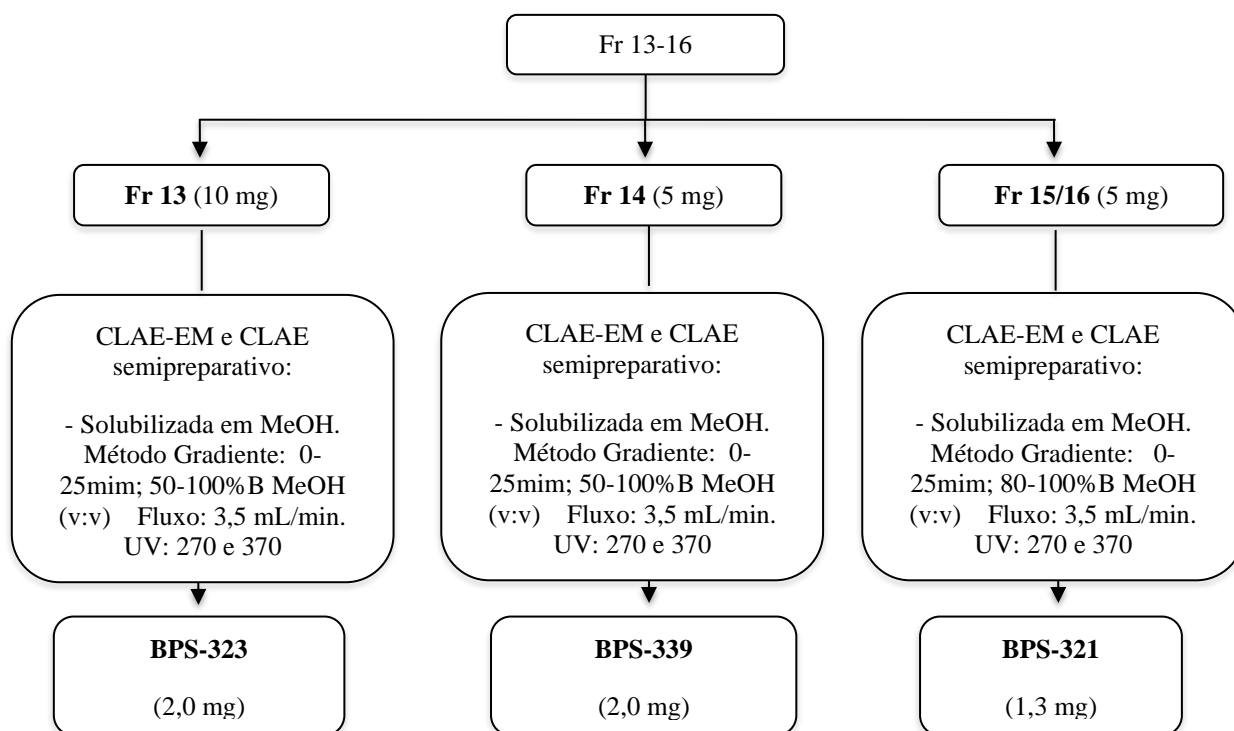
Fr 13-16

Fr 13 (10 mg)

Fr 14 (5 mg)

Fr 15/16 (5 mg)

CLAE-EM e CLAE semipreparativo:

- Solubilizada em MeOH. Método Gradiente: 0-25mim; 50-100%B MeOH (v:v) Fluxo: 3,5 mL/min. UV: 270 e 370

CLAE-EM e CLAE semipreparativo:

- Solubilizada em MeOH. Método Gradiente: 0-25mim; 50-100%B MeOH (v:v) Fluxo: 3,5 mL/min. UV: 270 e 370

CLAE-EM e CLAE semipreparativo:

- Solubilizada em MeOH. Método Gradiente: 0-25mim; 80-100%B MeOH (v:v) Fluxo: 3,5 mL/min. UV: 270 e 370

BPS-323

(2,0 mg)

BPS-339

(2,0 mg)

BPS-321

(1,3 mg)